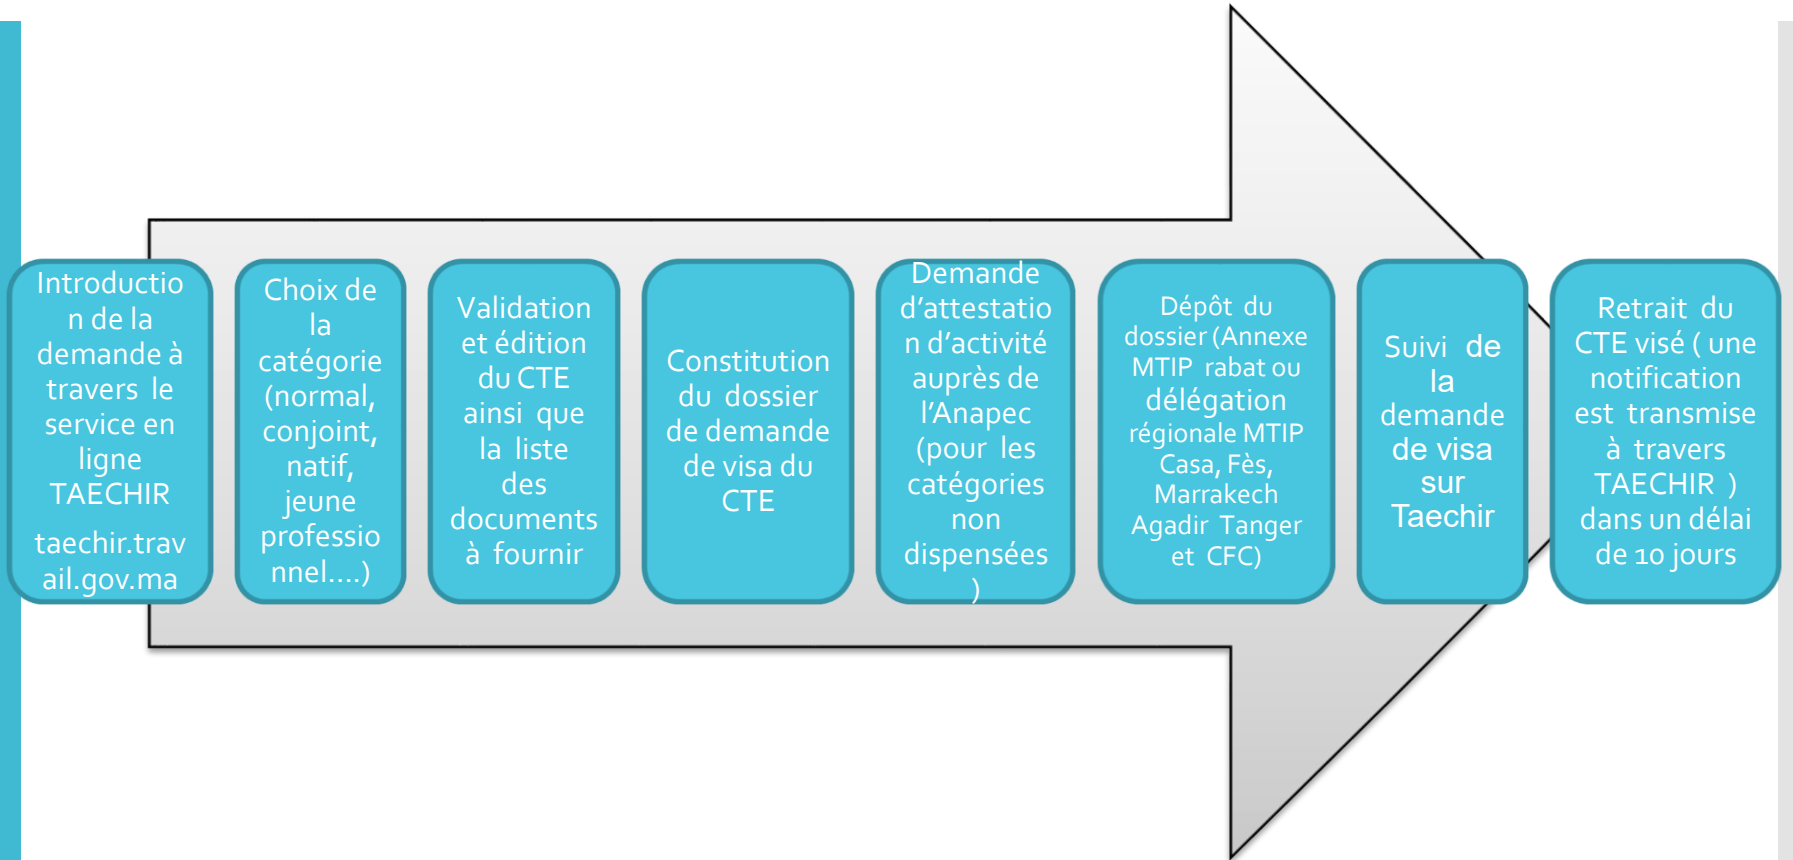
Introduction de la demande à travers le service en ligne TAECHIR

taechir.travail.gov.ma

Choix de la catégorie (normal, conjoint, natif, jeune professionnel....)

Validation et édition du CTE ainsi que la liste des documents à fournir

Constitution du dossier de demande de visa du CTE

Demande d'attestation d'activité auprès de l'Anapec (pour les catégories non dispensées )

Dépôt du dossier (Annexe MTIP rabat ou délégation régionale MTIP Casa, Fès, Marrakech Agadir Tanger et CFC)

Suivi de la demande de visa sur Taechir

Retrait du CTE visé ( une notification est transmise à travers TAECHIR ) dans un délai de 10 jours